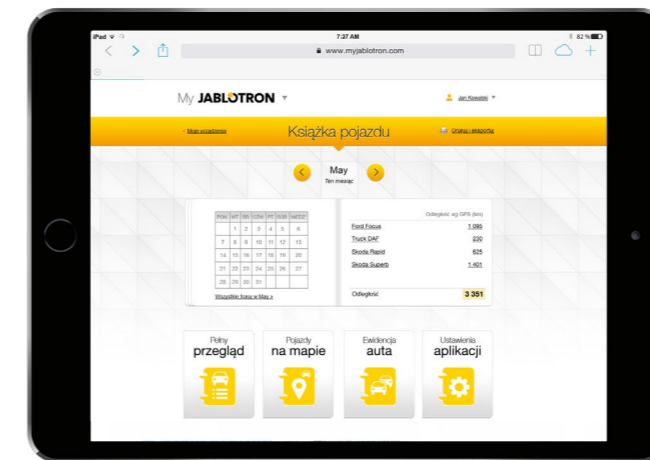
iPad 7:37 AM 82 %

www.myjablotron.com

My JABLOTRON

Jan Kowalski

Moje urządzenia

Książka pojazdu

Drukuj i eksportuj

May
Ten miesiąc

| PON | WT | ŚR | CZW | PT | SOB | NIEDZ |
|---|---|---|---|---|---|---|
| | 1 | 2 | 3 | 4 | 5 | 6 |
| 7 | 8 | 9 | 10 | 11 | 12 | 13 |
| 14 | 15 | 16 | 17 | 18 | 19 | 20 |
| 21 | 22 | 23 | 24 | 25 | 26 | 27 |
| 28 | 29 | 30 | 31 | | | |

Wszystkie trasy w May »

Odległość wg GPS (km)

| | |
|---|---|
| Ford Focus | 1 095 |
| Truck DAF | 230 |
| Škoda Rapid | 625 |
| Škoda Superb | 1 401 |

Odległość 3 351

Pełny przegląd

Pojazdy na mapie

Ewidencja auta

Ustawienia aplikacji